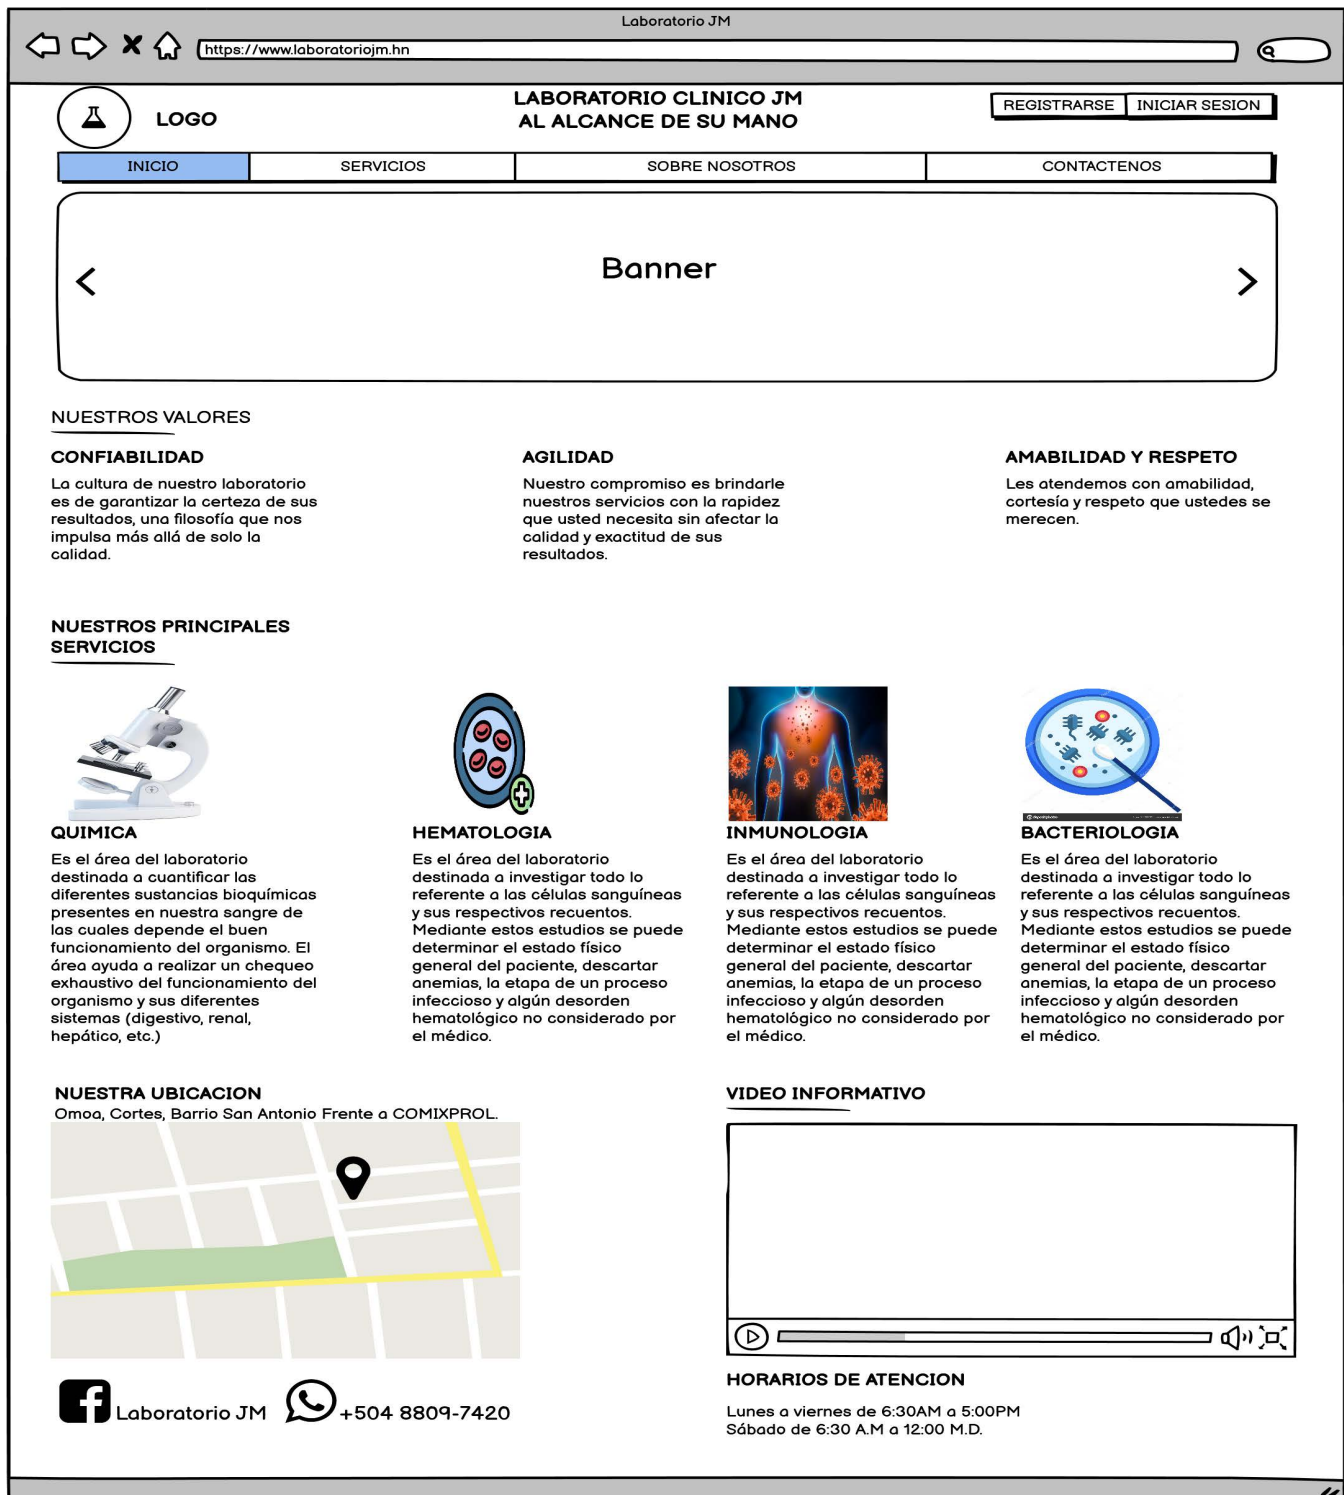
Laboratorio JM

https://www.laboratoriojm.hn

LOGO

LABORATORIO CLINICO JM
AL ALCANCE DE SU MANO

REGISTRARSE | INICIAR SESION

| INICIO | SERVICIOS | SOBRE NOSOTROS | CONTACTENOS |
|---|---|---|---|

Banner

NUESTROS VALORES

CONFIABILIDAD

La cultura de nuestro laboratorio es de garantizar la certeza de sus resultados, una filosofía que nos impulsa más allá de solo la calidad.

AGILIDAD

Nuestro compromiso es brindarle nuestros servicios con la rapidez que usted necesita sin afectar la calidad y exactitud de sus resultados.

AMABILIDAD Y RESPETO

Les atendemos con amabilidad, cortesía y respeto que ustedes se merecen.

NUESTROS PRINCIPALES SERVICIOS

QUIMICA

Es el área del laboratorio destinada a cuantificar las diferentes sustancias bioquímicas presentes en nuestra sangre de las cuales depende el buen funcionamiento del organismo. El área ayuda a realizar un chequeo exhaustivo del funcionamiento del organismo y sus diferentes sistemas (digestivo, renal, hepático, etc.)

HEMATOLOGIA

Es el área del laboratorio destinada a investigar todo lo referente a las células sanguíneas y sus respectivos recuentos. Mediante estos estudios se puede determinar el estado físico general del paciente, descartar anemias, la etapa de un proceso infeccioso y algún desorden hematológico no considerado por el médico.

INMUNOLOGIA

Es el área del laboratorio destinada a investigar todo lo referente a las células sanguíneas y sus respectivos recuentos. Mediante estos estudios se puede determinar el estado físico general del paciente, descartar anemias, la etapa de un proceso infeccioso y algún desorden hematológico no considerado por el médico.

BACTERIOLOGIA

Es el área del laboratorio destinada a investigar todo lo referente a las células sanguíneas y sus respectivos recuentos. Mediante estos estudios se puede determinar el estado físico general del paciente, descartar anemias, la etapa de un proceso infeccioso y algún desorden hematológico no considerado por el médico.

NUESTRA UBICACION
Omoa, Cortes, Barrio San Antonio Frente a COMIXPROL.

VIDEO INFORMATIVO

Laboratorio JM +504 8809-7420

HORARIOS DE ATENCION

Lunes a viernes de 6:30AM a 5:00PM
Sábado de 6:30 A.M a 12:00 M.D.